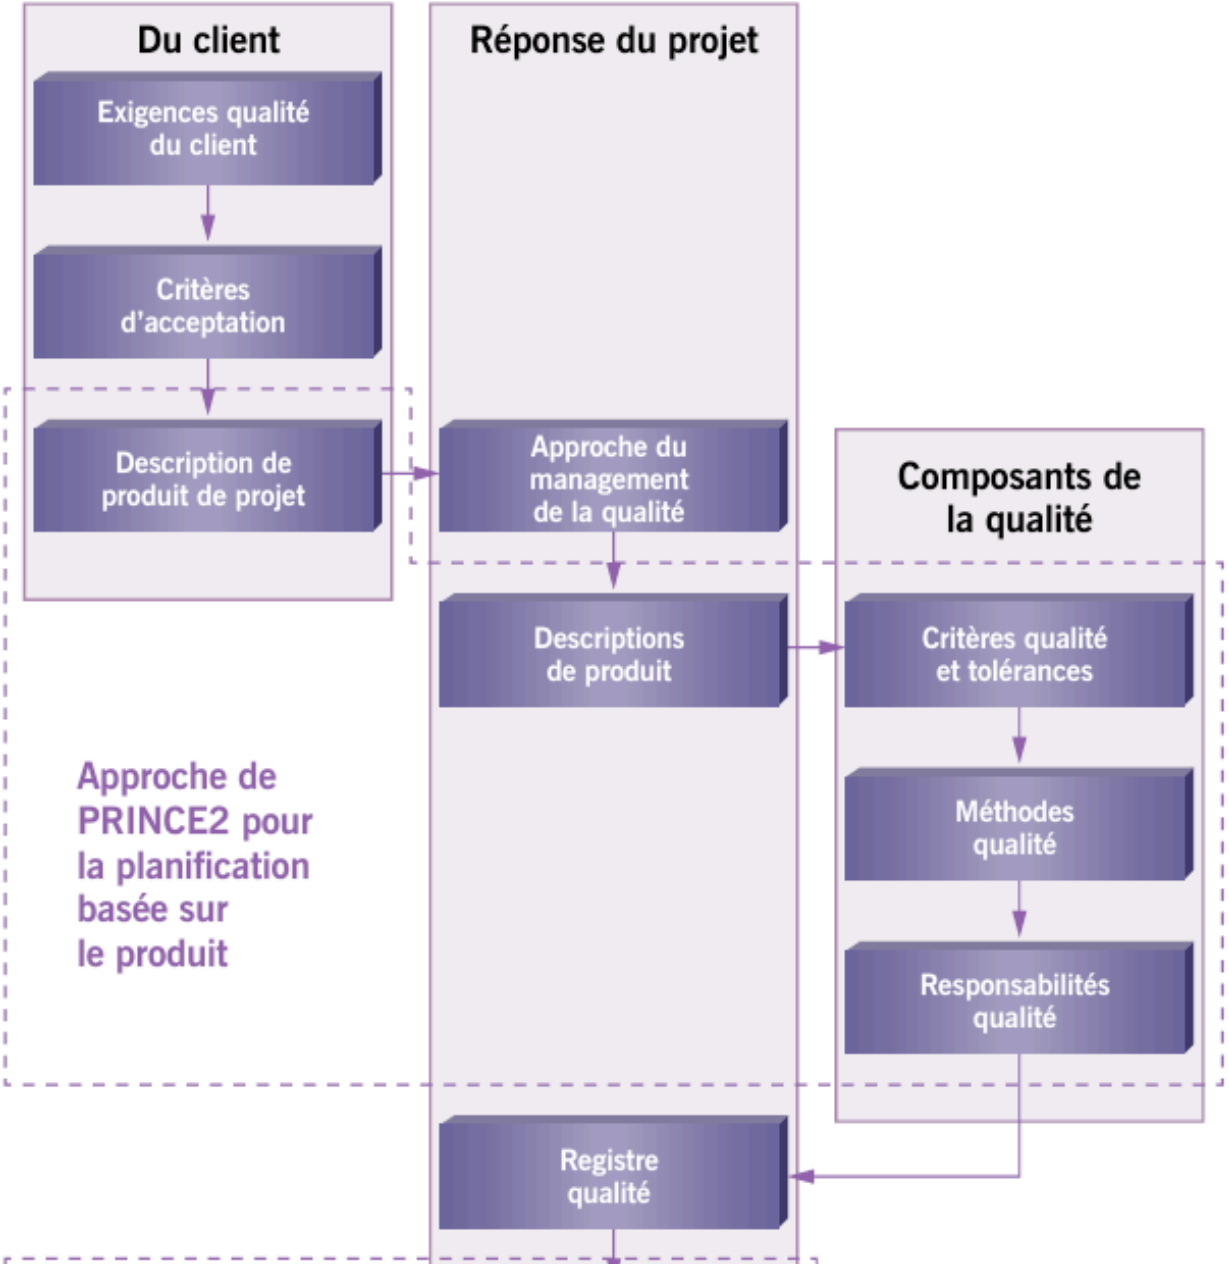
Du client

Exigences qualité du client

Critères d'acceptation

Description de produit de projet

Réponse du projet

Approche du management de la qualité

Descriptions de produit

Registre qualité

Composants de la qualité

Critères qualité et tolérances

Méthodes qualité

Responsabilités qualité

Approche de PRINCE2 pour la planification basée sur le produit